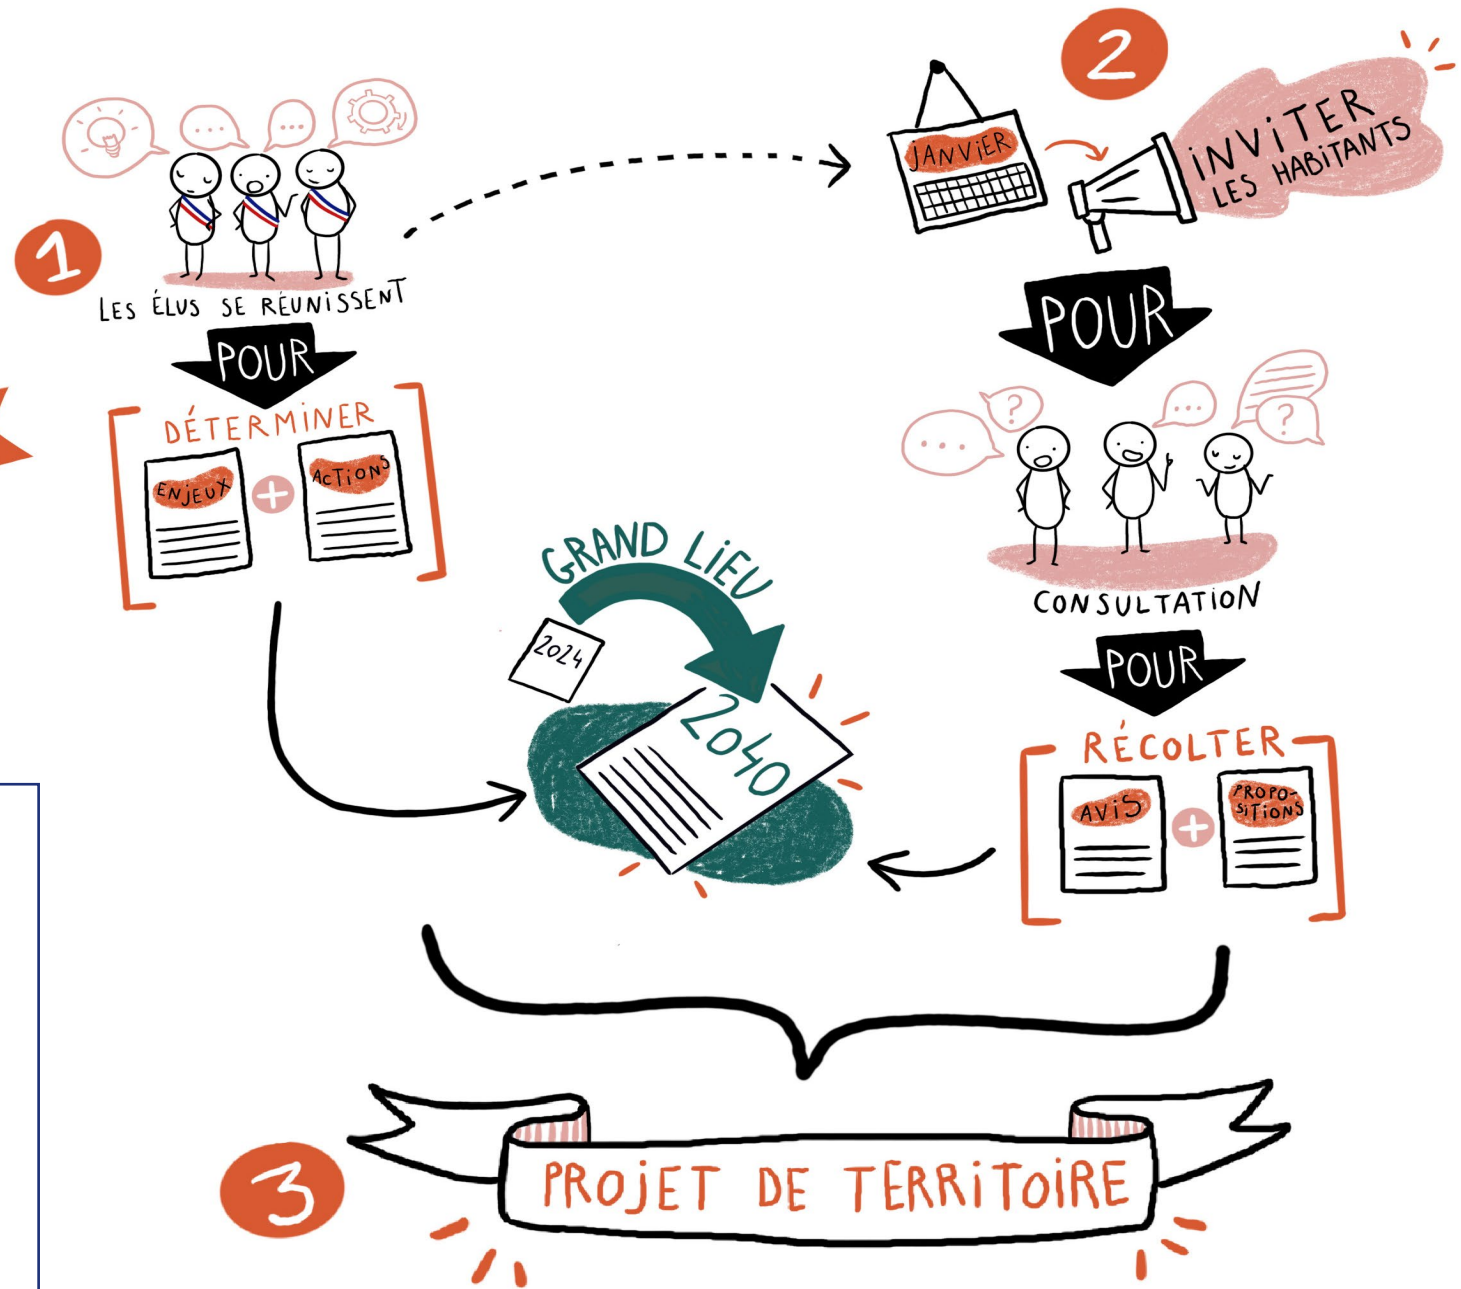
1

LES ÉLUS SE RÉUNISSENT

POUR

DÉTERMINER

ENJEUX + ACTIONS

2

JANVIER

INVITER LES HABITANTS

POUR

CONSULTATION

POUR

RÉCOLTER

AVIS + PROPOSITIONS

GRAND LIEU

2024

2040

3

PROJET DE TERRITOIRE